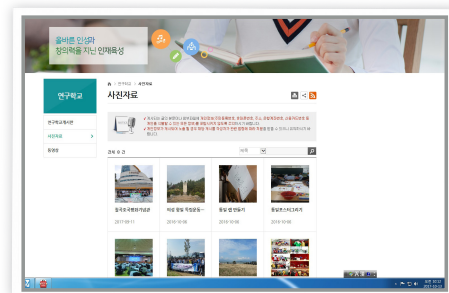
올바른 인성과
창의력을 지닌 인재육성

연구학교

연구학교개요

사진자료

Q&A방

사진자료

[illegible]

제목

중국동국평화기념관

2017-09-11

여름 방학 학생활동

2016-10-08

동양 별 만들기

2016-10-08

동양로스트라공기

2016-10-08